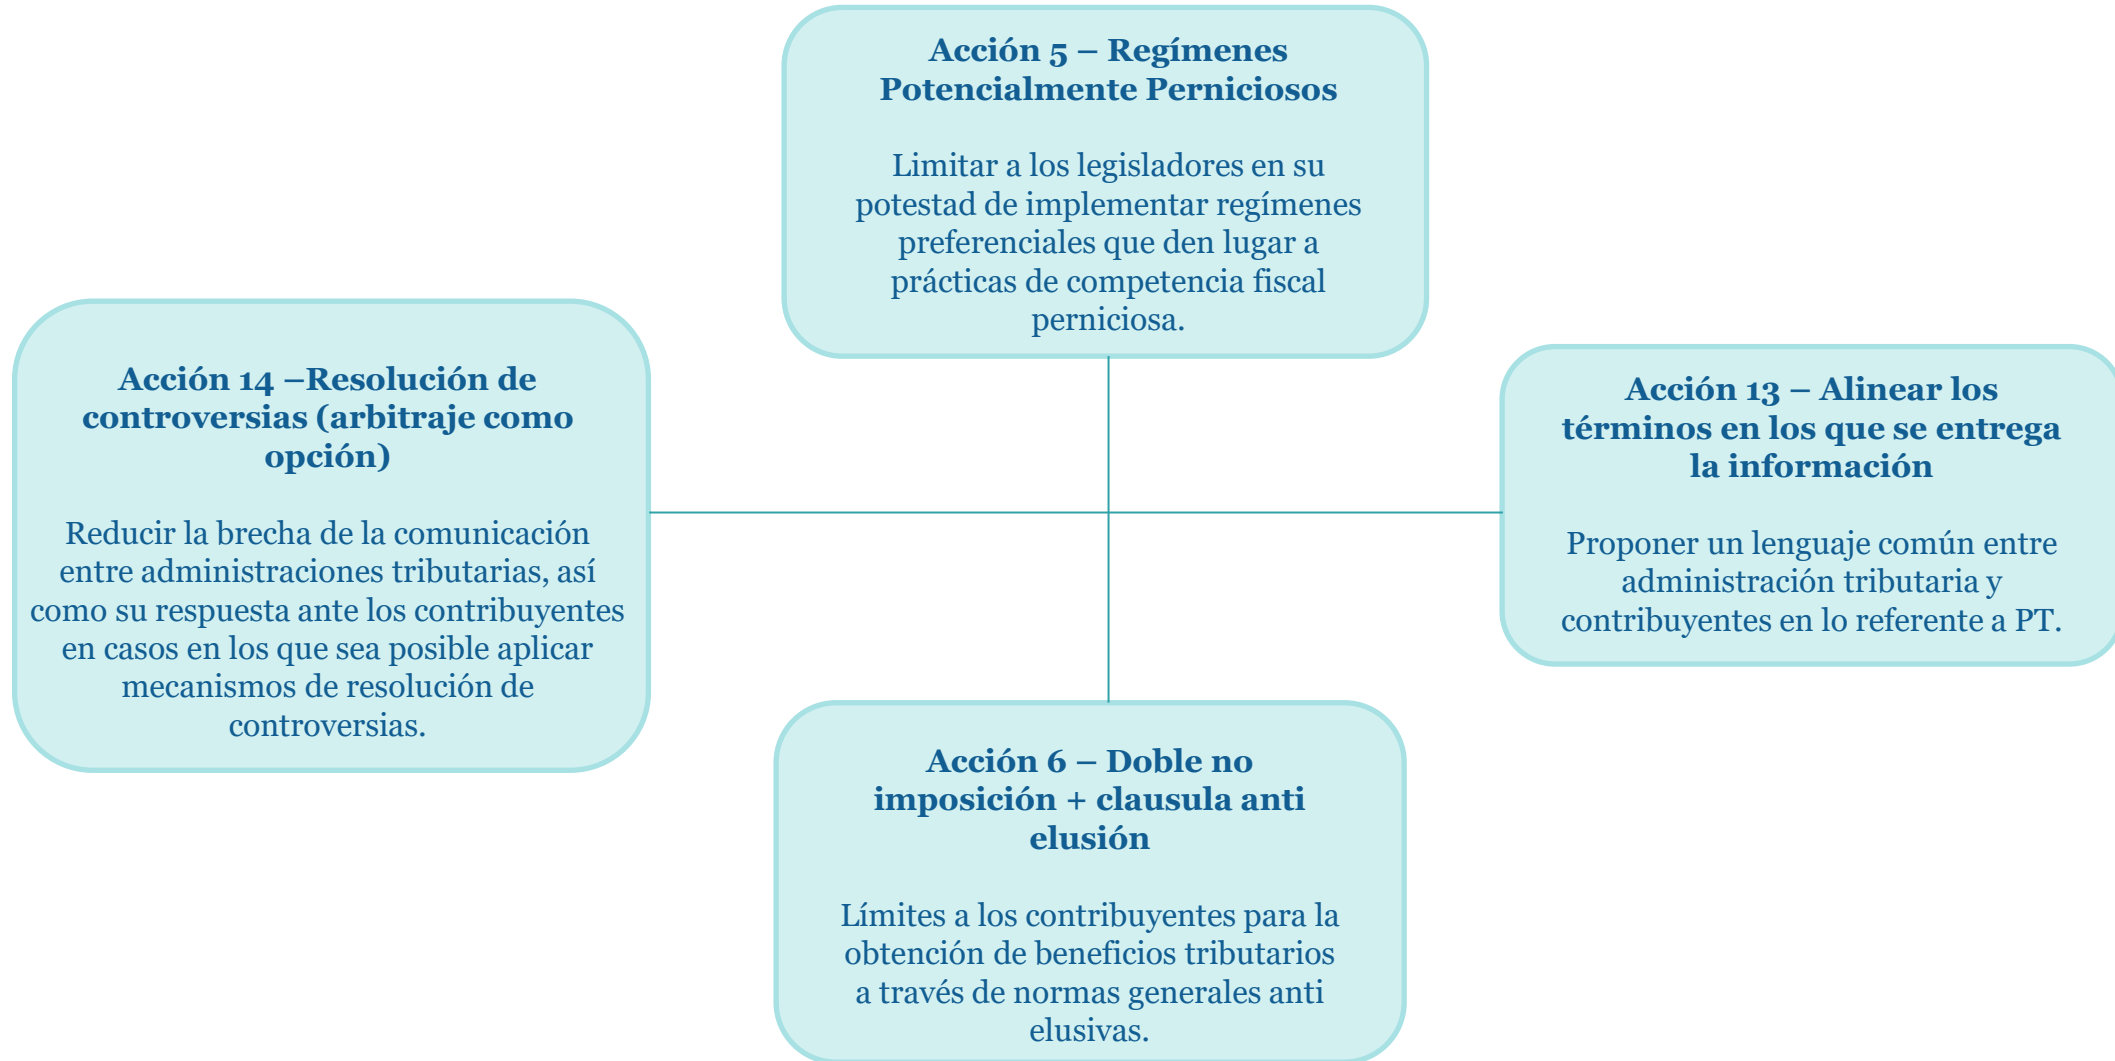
Acción 5 – Regímenes Potencialmente Perniciosos

Limitar a los legisladores en su potestad de implementar regímenes preferenciales que den lugar a prácticas de competencia fiscal perniciosa.

Acción 14 –Resolución de controversias (arbitraje como opción)

Reducir la brecha de la comunicación entre administraciones tributarias, así como su respuesta ante los contribuyentes en casos en los que sea posible aplicar mecanismos de resolución de controversias.

Acción 13 – Alinear los términos en los que se entrega la información

Proponer un lenguaje común entre administración tributaria y contribuyentes en lo referente a PT.

Acción 6 – Doble no imposición + clausula anti elusión

Límites a los contribuyentes para la obtención de beneficios tributarios a través de normas generales anti elusivas.